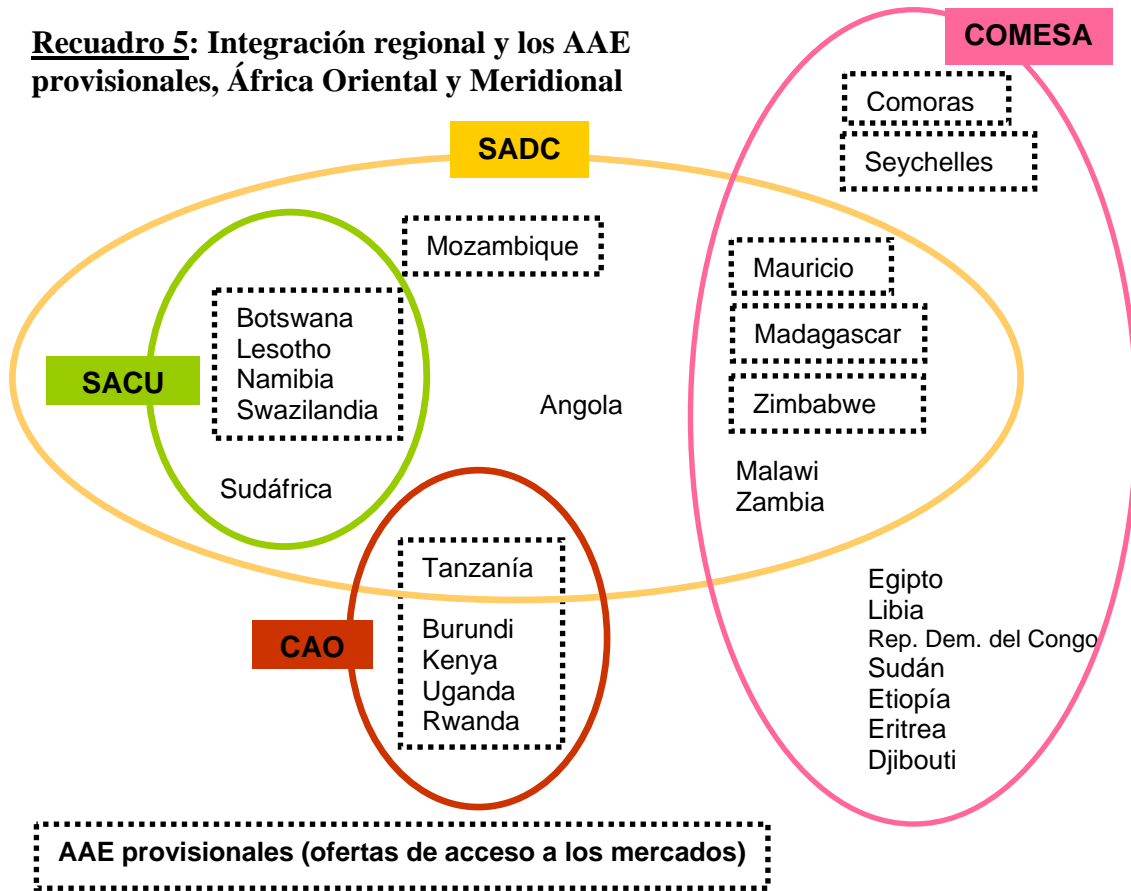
Recuadro 5: Integración regional y los AAE provisionales, África Oriental y Meridional

COMESA

Comoras

Seychelles

SADC

Mozambique

Mauricio

Madagascar

Zimbabwe

SACU

Botswana
Lesotho
Namibia
Swazilandia

Angola

Sudáfrica

Malawi
Zambia

Tanzanía

Burundi
Kenya
Uganda
Rwanda

CAO

Egipto
Libia
Rep. Dem. del Congo
Sudán
Etiopía
Eritrea
Djibouti

AAE provisionales (ofertas de acceso a los mercados)